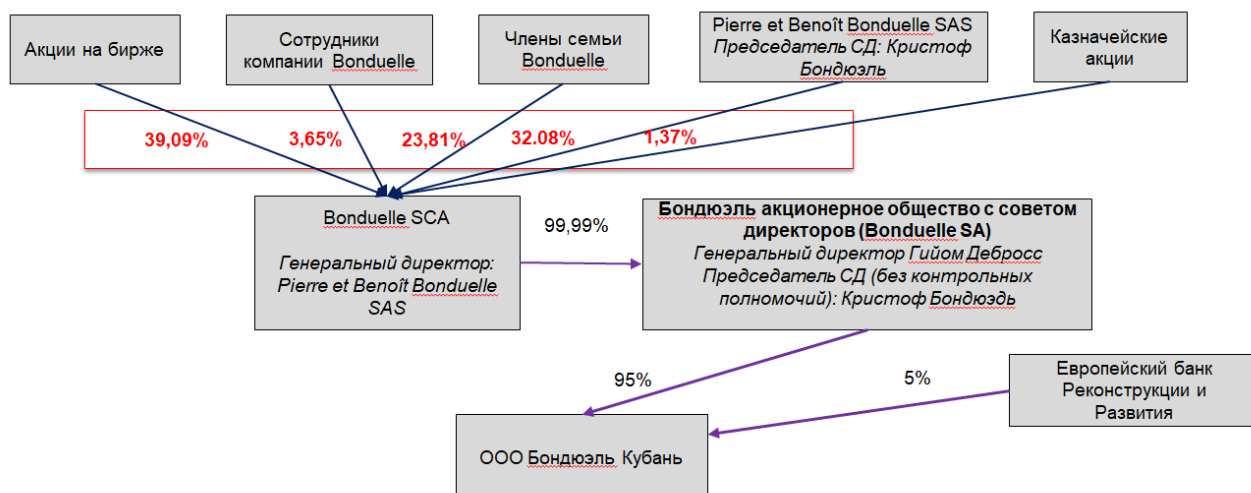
Акции на бирже

Сотрудники компании Bonduelle

Члены семьи Bonduelle

Pierre et Benoît Bonduelle SAS
Председатель СД: Кристоф Бондюэль

Казначейские акции

39,09% 3,65% 23,81% 32.08% 1,37%

Bonduelle SCA

Генеральный директор: Pierre et Benoît Bonduelle SAS

99,99%

Бондюэль акционерное общество с советом директоров (Bonduelle SA)
Генеральный директор Гийом Дебросс
Председатель СД (без контрольных полномочий): Кристоф Бондюэдь

95%

5%

Европейский банк Реконструкции и Развития

ООО Бондюэль Кубань